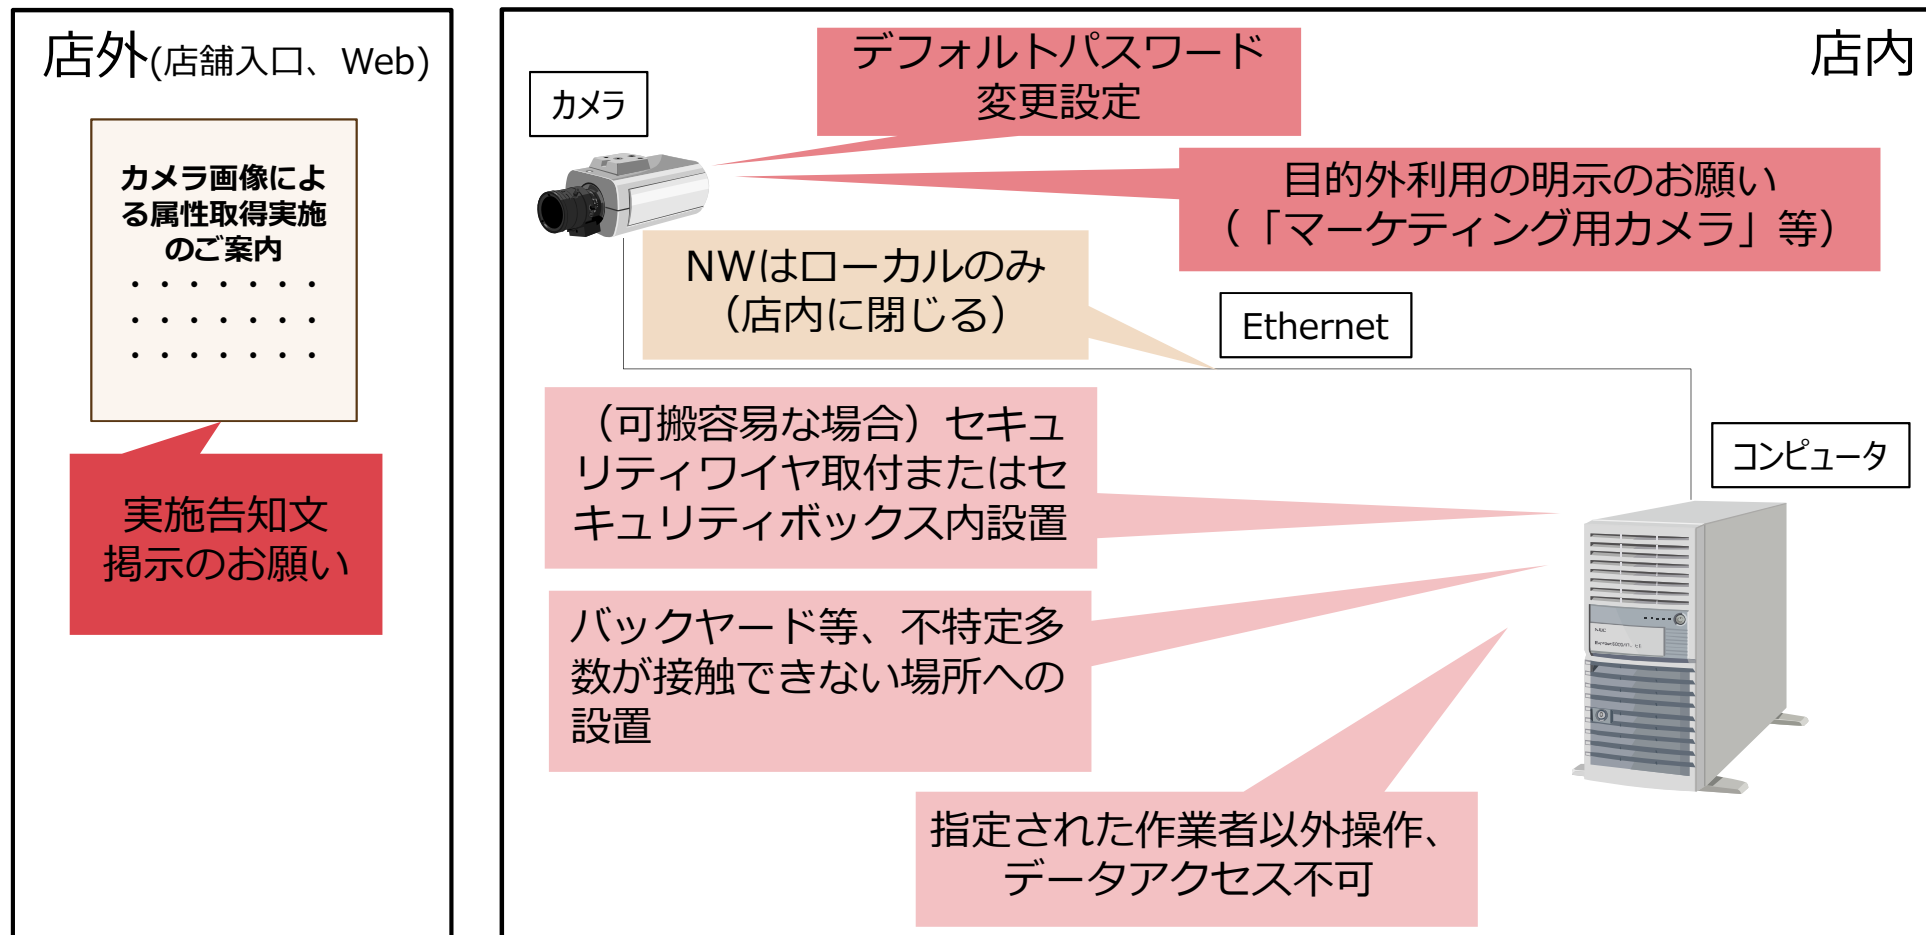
店外(店舗入口、Web)

カメラ画像による属性取得実施のご案内
・・・・・・・
・・・・・・・
・・・・・・・

実施告知文掲示のお願い

店内

カメラ

デフォルトパスワード変更設定

目的外利用の明示のお願い（「マーケティング用カメラ」等）

NWはローカルのみ（店内に閉じる）

Ethernet

（可搬容易な場合）セキュリティワイヤ取付またはセキュリティボックス内設置

コンピュータ

バックヤード等、不特定多数が接触できない場所への設置

指定された作業者以外操作、データアクセス不可